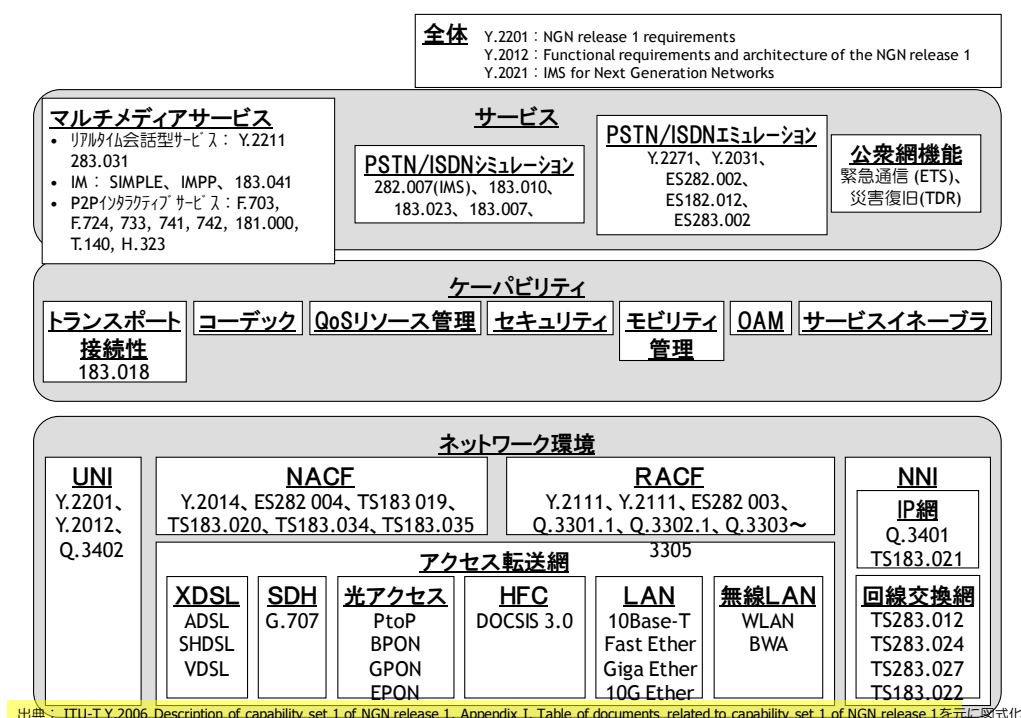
全体 Y.2201：NGN release 1 requirements
Y.2012：Functional requirements and architecture of the NGN release 1
Y.2021：IMS for Next Generation Networks

サービス

マルチメディアサービス
• リアルタイム会話型サービス： Y.2211 283.031
• IM： SIMPLE、IMPP、183.041
• P2Pインタラクティブサービス：F.703, F.724, 733, 741, 742, 181.000, T.140, H.323

PSTN/ISDNシミュレーション
282.007(IMS)、183.010、183.023、183.007、

PSTN/ISDNエミュレーション
Y.2271、Y.2031、ES282.002、ES182.012、ES283.002

公衆網機能
緊急通信 (ETS)、災害復旧(TDR)

ケーパビリティ

トランスポート接続性
183.018

コーデック

QoSリソース管理

セキュリティ

モビリティ管理

OAM

サービスイネーブラ

ネットワーク環境

UNI
Y.2201、Y.2012、Q.3402

NACF
Y.2014、ES282 004、TS183 019、TS183.020、TS183.034、TS183.035

RACF
Y.2111、Y.2111、ES282 003、Q.3301.1、Q.3302.1、Q.3303～3305

アクセス転送網

XDSL
ADSL
SHDSL
VDSL

SDH
G.707

光アクセス
PtoP
BPON
GPON
EPON

HFC
DOCSIS 3.0

LAN
10Base-T
Fast Ether
Giga Ether
10G Ether

無線LAN
WLAN
BWA

NNI

IP網
Q.3401
TS183.021

回線交換網
TS283.012
TS283.024
TS283.027
TS183.022

出典：ITU-T Y.2006 Description of capability set 1 of NGN release 1, Appendix I. Table of documents related to capability set 1 of NGN release 1を元に図式化